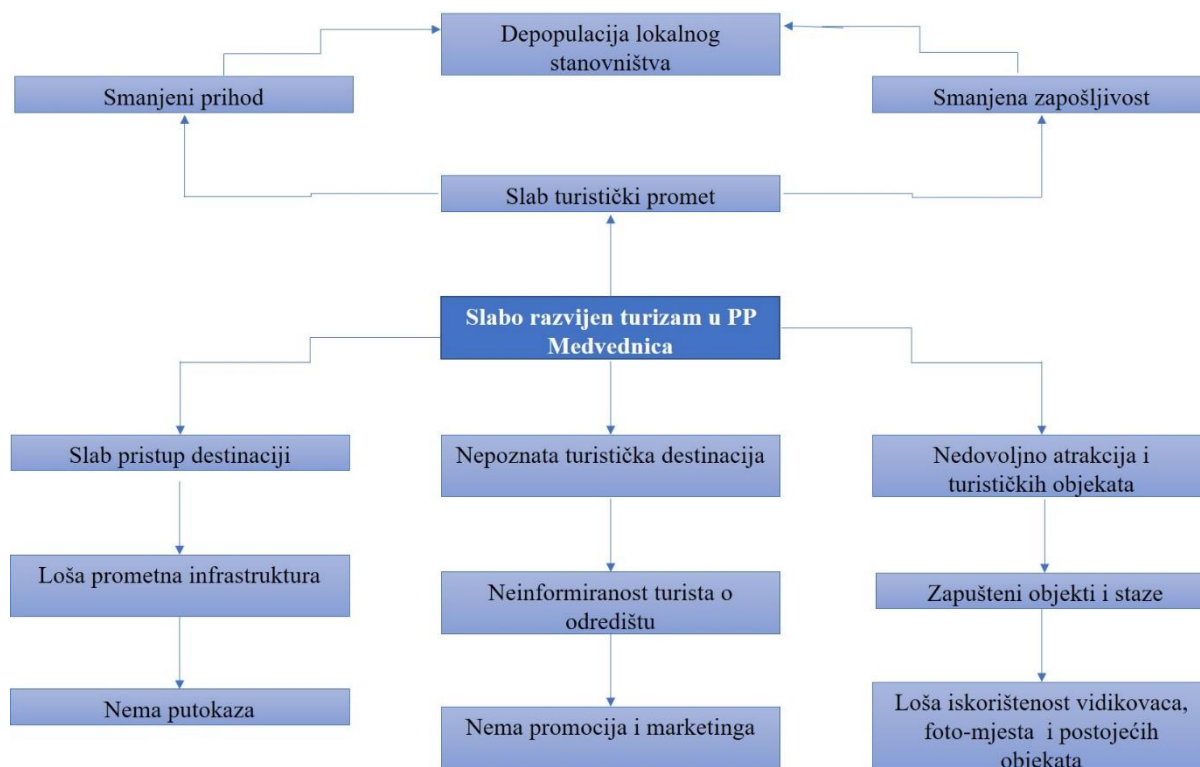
Depopulacija lokalnog stanovništva

Smanjeni prihod

Smanjena zapošljivost

Slab turistički promet

Slabo razvijen turizam u PP Medvednica

Slab pristup destinaciji

Loša prometna infrastruktura

Nema putokaza

Nepoznata turistička destinacija

Neinformiranost turista o odredištu

Nema promocija i marketinga

Nedovoljno atrakcija i turističkih objekata

Zapušteni objekti i staze

Loša iskorištenost vidikovaca, foto-mjesta i postojećih objekata